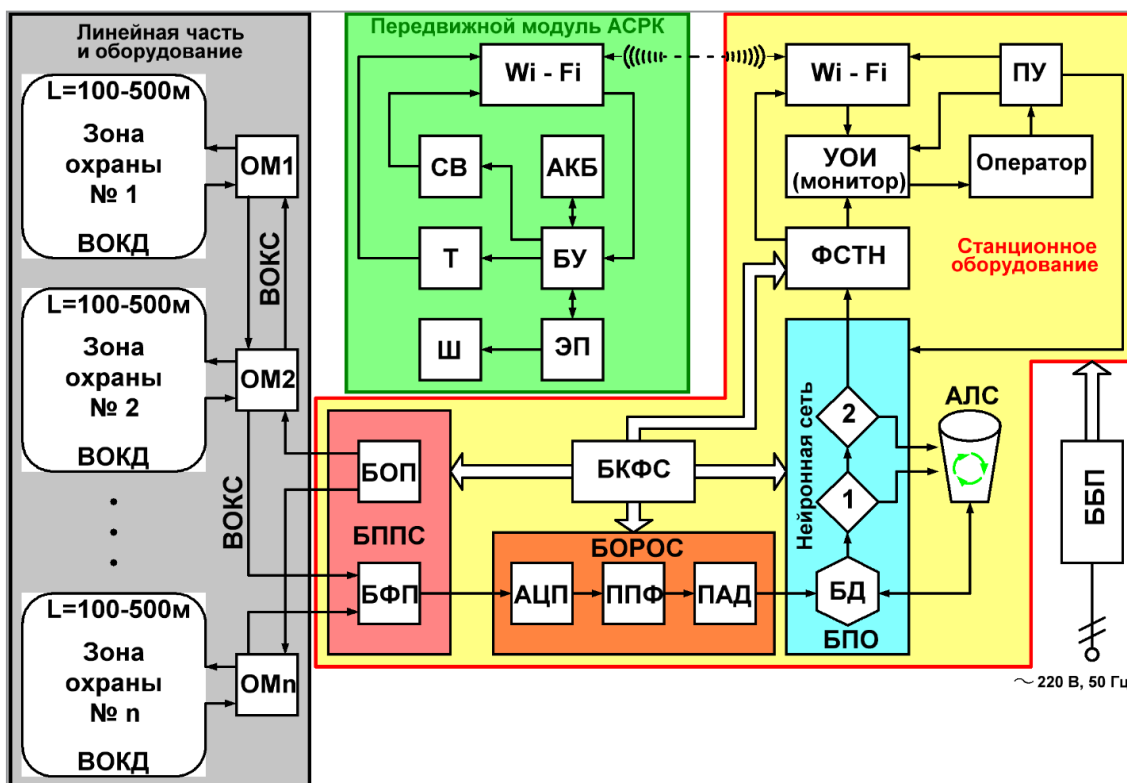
Линейная часть и оборудование

L=100-500м
Зона охраны № 1
ВОКД

ОМ1

ВОКС

L=100-500м
Зона охраны № 2
ВОКД

ОМ2

ВОКС

L=100-500м
Зона охраны № n
ВОКД

ОМn

Передвижной модуль АСРК

Wi - Fi
СВ
АКБ
Т
БУ
Ш
ЭП

Wi - Fi
ПУ
УОИ (монитор)
Оператор
ФСТН

Станционное оборудование

Нейронная сеть
2
1
БД
БПО

АЛС

БОП
БППС
БФП

БКФС

БОРОС
АЦП
ППФ
ПАД

ББП

~220 В, 50 Гц